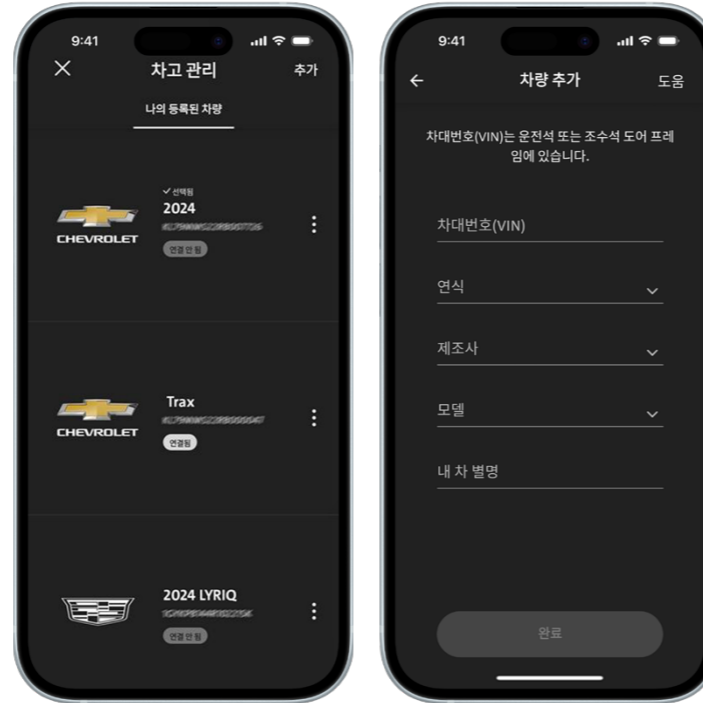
9:41

차고 관리

추가

나의 등록된 차량

CHEVROLET

✓선택됨

2024

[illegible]

연결안됨

CHEVROLET

Trax

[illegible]

연결됨

2024 LYRIQ

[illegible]

연결안됨

9:41

←

차량 추가

도움

차대번호(VIN)는 운전석 또는 조수석 도어 프레임에 있습니다.

차대번호(VIN)

연식

제조사

모델

내 차 별명

완료